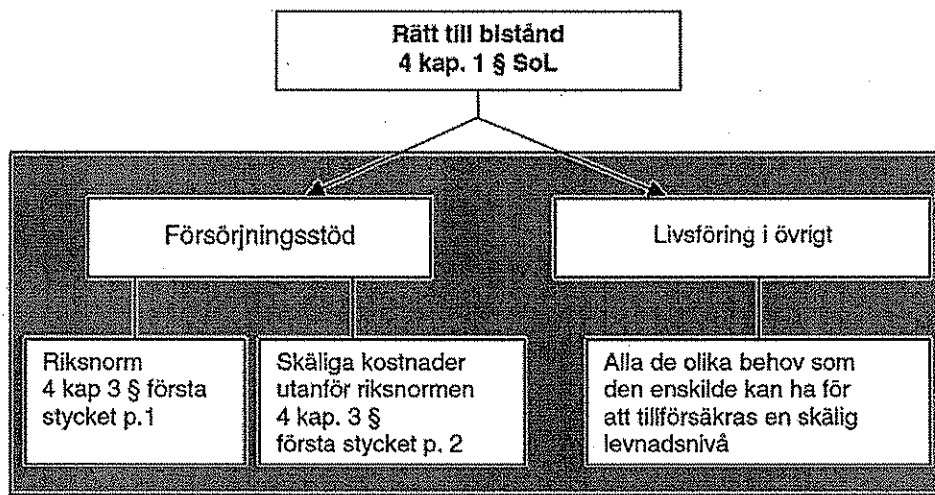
Rätt till bistånd
4 kap. 1 § SoL

Försörjningsstöd

Livsföring i övrigt

Riksnorm
4 kap 3 § första stycket p.1

Skäliga kostnader utanför riksnormen
4 kap. 3 §
första stycket p. 2

Alla de olika behov som den enskilde kan ha för att tillförsäkras en skälig levnadsnivå